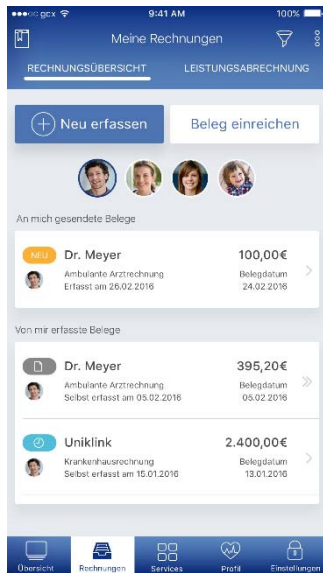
gcx 9:41 AM 100%

Meine Rechnungen

RECHNUNGSÜBERSICHT LEISTUNGSABRECHNUNG

Neu erfassen

Beleg einreichen

An mich gesendete Belege

NEU Dr. Meyer 100,00€
Ambulante Arztrechnung Belegdatum
Erfasst am 26.02.2016 24.02.2016

Von mir erfasste Belege

Dr. Meyer 395,20€
Ambulante Arztrechnung Belegdatum
Selbst erfasst am 05.02.2016 05.02.2016

Uniklink 2.400,00€
Krankenhausrechnung Belegdatum
Selbst erfasst am 15.01.2016 13.01.2016

Übersicht Rechnungen Services Profil Einstellungen